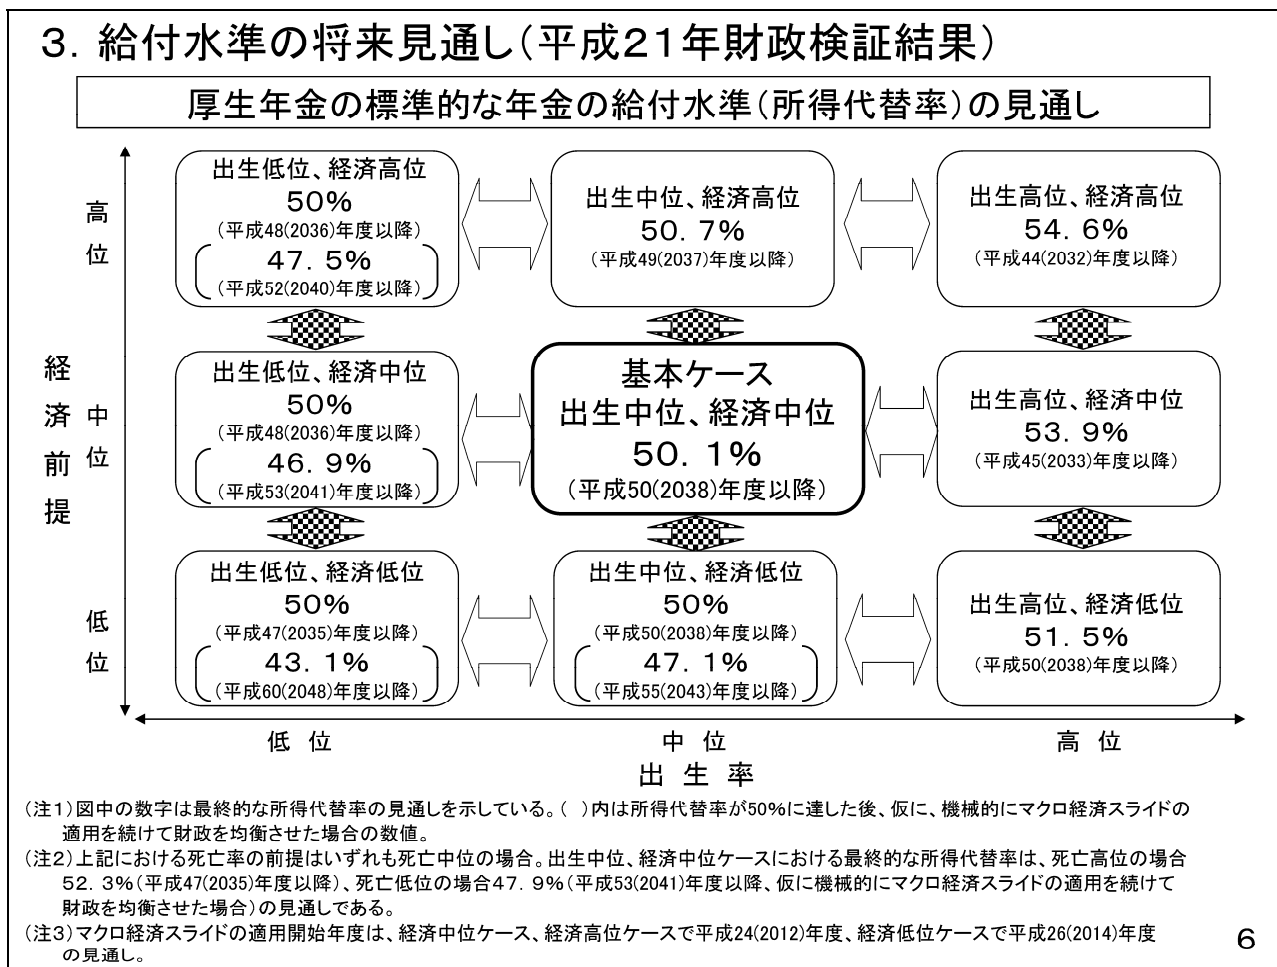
3. 給付水準の将来見通し（平成21年財政検証結果）

厚生年金の標準的な年金の給付水準（所得代替率）の見通し

高位

出生低位、経済高位
50%
（平成48(2036)年度以降）
（47．5%
（平成52(2040)年度以降））

出生中位、経済高位
50．7%
（平成49(2037)年度以降）

出生高位、経済高位
54．6%
（平成44(2032)年度以降）

経済前提

中位

出生低位、経済中位
50%
（平成48(2036)年度以降）
（46．9%
（平成53(2041)年度以降））

基本ケース
出生中位、経済中位
50．1%
（平成50(2038)年度以降）

出生高位、経済中位
53．9%
（平成45(2033)年度以降）

低位

出生低位、経済低位
50%
（平成47(2035)年度以降）
（43．1%
（平成60(2048)年度以降））

出生中位、経済低位
50%
（平成50(2038)年度以降）
（47．1%
（平成55(2043)年度以降））

出生高位、経済低位
51．5%
（平成50(2038)年度以降）

低位　中位　高位
出生率

（注1）図中の数字は最終的な所得代替率の見通しを示している。（ ）内は所得代替率が50%に達した後、仮に、機械的にマクロ経済スライドの適用を続けて財政を均衡させた場合の数値。
（注2）上記における死亡率の前提はいずれも死亡中位の場合。出生中位、経済中位ケースにおける最終的な所得代替率は、死亡高位の場合52．3%（平成47(2035)年度以降）、死亡低位の場合47．9%（平成53(2041)年度以降、仮に機械的にマクロ経済スライドの適用を続けて財政を均衡させた場合）の見通しである。
（注3）マクロ経済スライドの適用開始年度は、経済中位ケース、経済高位ケースで平成24(2012)年度、経済低位ケースで平成26(2014)年度の見通し。

6